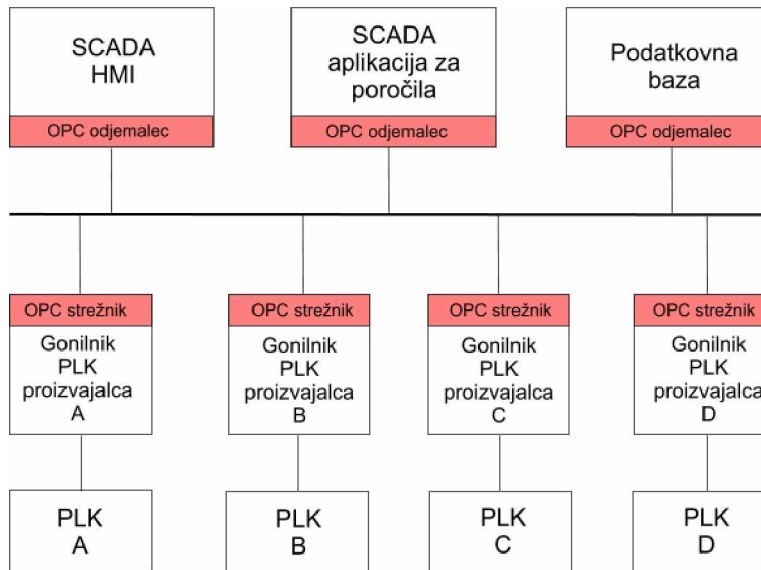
SCADA HMI

OPC odjemalec

SCADA aplikacija za poročila

OPC odjemalec

Podatkovna baza

OPC odjemalec

OPC strežnik

Gonilnik PLK proizvajalca A

OPC strežnik

Gonilnik PLK proizvajalca B

OPC strežnik

Gonilnik PLK proizvajalca C

OPC strežnik

Gonilnik PLK proizvajalca D

PLK A

PLK B

PLK C

PLK D